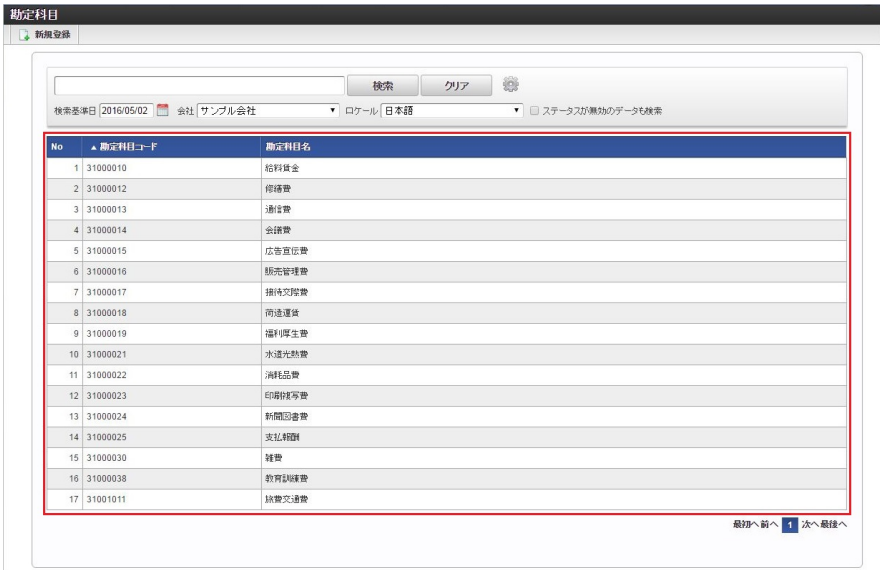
勘定科目

新規登録

検索 クリア

検索基準日 2016/05/02 会社 サンプル会社 ロケール 日本語 ステータスが無効のデータも検索

| No | ▲ 勘定科目コード | 勘定科目名 |
|---|---|---|
| 1 | 31000010 | 給料賃金 |
| 2 | 31000012 | 修繕費 |
| 3 | 31000013 | 通信費 |
| 4 | 31000014 | 会議費 |
| 5 | 31000015 | 広告宣伝費 |
| 6 | 31000016 | 販売管理費 |
| 7 | 31000017 | 接待交際費 |
| 8 | 31000018 | 荷造運賃 |
| 9 | 31000019 | 福利厚生費 |
| 10 | 31000021 | 水道光熱費 |
| 11 | 31000022 | 消耗品費 |
| 12 | 31000023 | 印刷複写費 |
| 13 | 31000024 | 新聞図書費 |
| 14 | 31000025 | 支払報酬 |
| 15 | 31000030 | 雑費 |
| 16 | 31000038 | 教育訓練費 |
| 17 | 31001011 | 旅費交通費 |

最初へ 前へ 1 次へ 最後へ